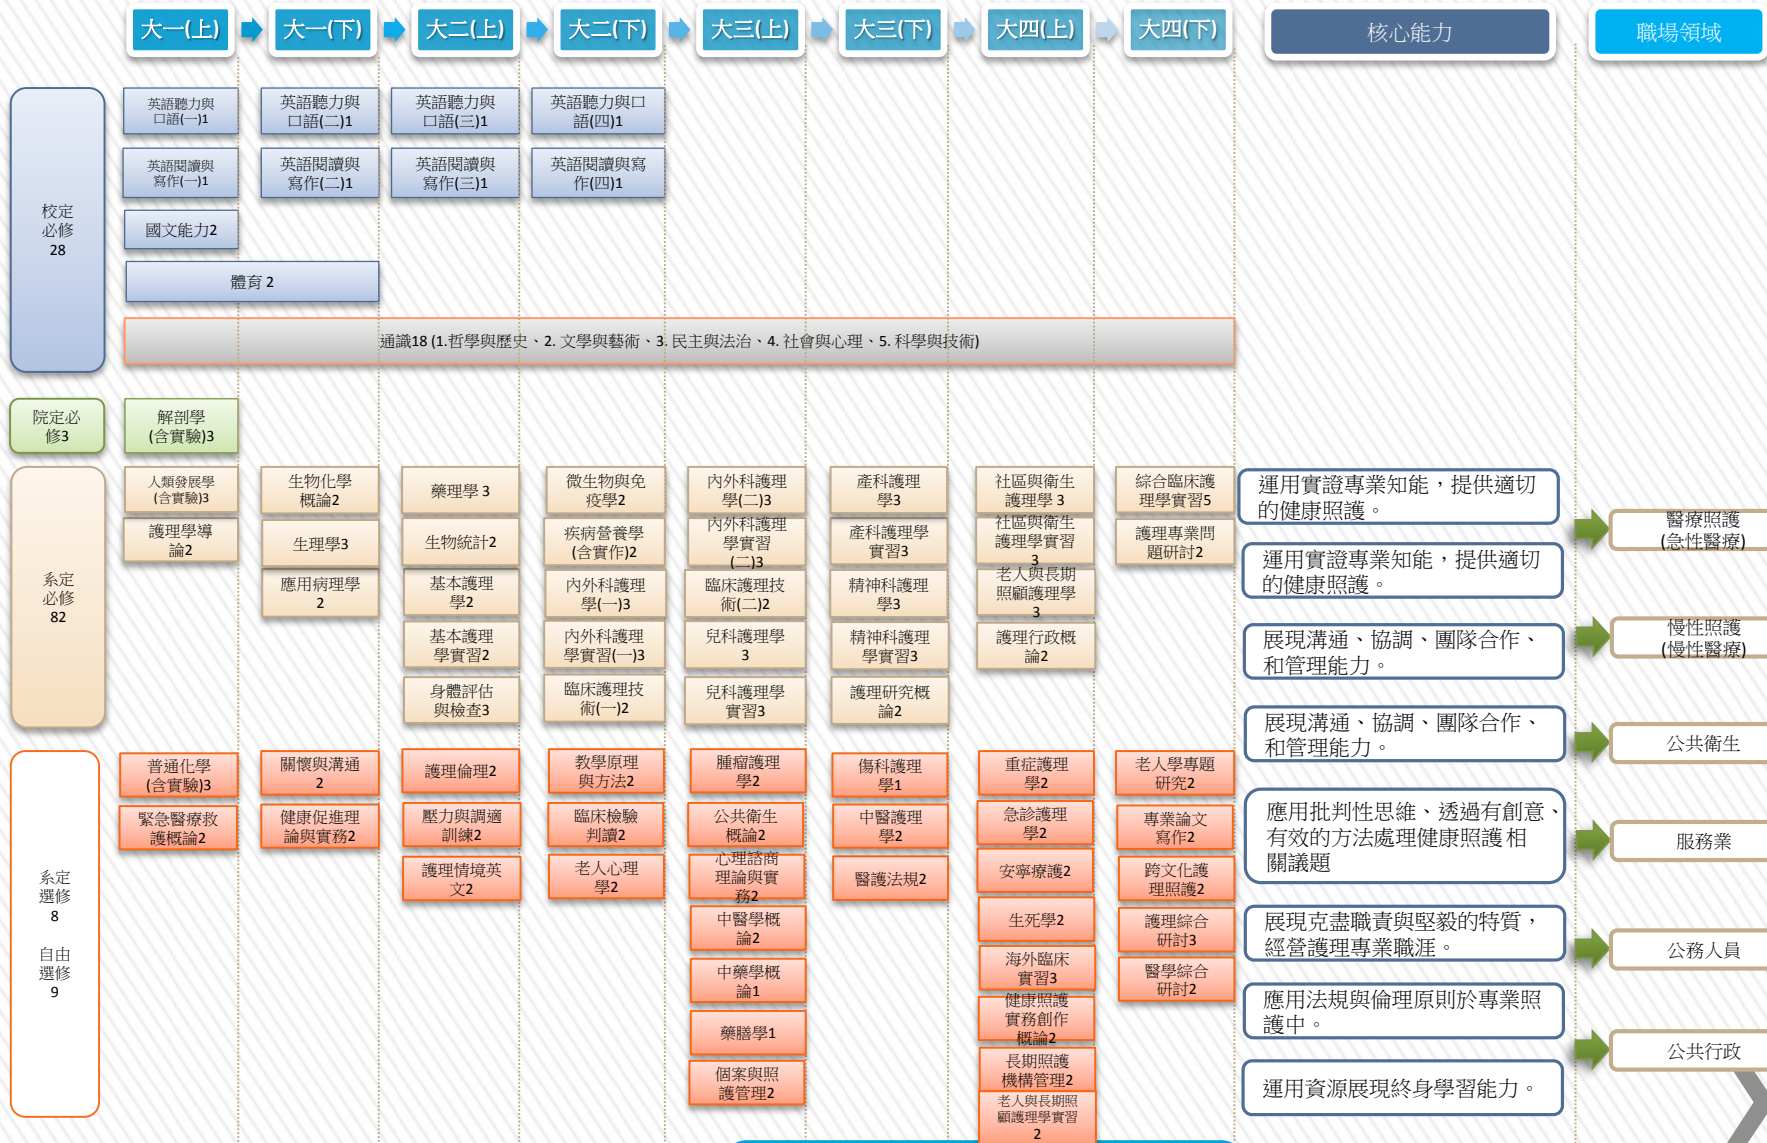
大一(上) 大一(下) 大二(上) 大二(下) 大三(上) 大三(下) 大四(上) 大四(下) 核心能力 職場領域

校定必修28

英語聽力與口語(一)1
英語聽力與口語(二)1
英語聽力與口語(三)1
英語聽力與口語(四)1

英語閱讀與寫作(一)1
英語閱讀與寫作(二)1
英語閱讀與寫作(三)1
英語閱讀與寫作(四)1

國文能力2

體育 2

通識18 (1.哲學與歷史、2. 文學與藝術、3. 民主與法治、4. 社會與心理、5. 科學與技術)

院定必修3

解剖學(含實驗)3

系定必修82

人類發展學(含實驗)3
護理學導論2
生物化學概論2
生理學3
應用病理學2
藥理學 3
生物統計2
基本護理學2
基本護理學實習2
身體評估與檢查3
微生物與免疫學2
疾病營養學(含實作)2
內外科護理學(一)3
內外科護理學實習(一)3
臨床護理技術(一)2
內外科護理學(二)3
內外科護理學實習(二)3
臨床護理技術(二)2
兒科護理學3
兒科護理學實習3
產科護理學3
產科護理學實習3
精神科護理學3
精神科護理學實習3
護理研究概論2
社區與衛生護理學 3
社區與衛生護理學實習3
老人與長期照顧護理學3
護理行政概論2
綜合臨床護理學實習5
護理專業問題研討2

系定選修8

自由選修9

普通化學(含實驗)3
緊急醫療救護概論2
關懷與溝通2
健康促進理論與實務2
護理倫理2
壓力與調適訓練2
護理情境英文2
教學原理與方法2
臨床檢驗判讀2
老人心理學2
腫瘤護理學2
公共衛生概論2
心理諮商理論與實務2
中醫學概論2
中藥學概論1
藥膳學1
個案與照護管理2
傷科護理學1
中醫護理學2
醫護法規2
重症護理學2
急診護理學2
安寧療護2
生死學2
海外臨床實習3
健康照護實務創作概論2
長期照護機構管理2
老人與長期照顧護理學實習2
老人學專題研究2
專業論文寫作2
跨文化護理照護2
護理綜合研討3
醫學綜合研討2

運用實證專業知能，提供適切的健康照護。
運用實證專業知能，提供適切的健康照護。
展現溝通、協調、團隊合作、和管理能力。
展現溝通、協調、團隊合作、和管理能力。
應用批判性思維、透過有創意、有效的方法處理健康照護 相關議題
展現克盡職責與堅毅的特質，經營護理專業職涯。
應用法規與倫理原則於專業照護中。
運用資源展現終身學習能力。

醫療照護(急性醫療)
慢性照護(慢性醫療)
公共衛生
服務業
公務人員
公共行政